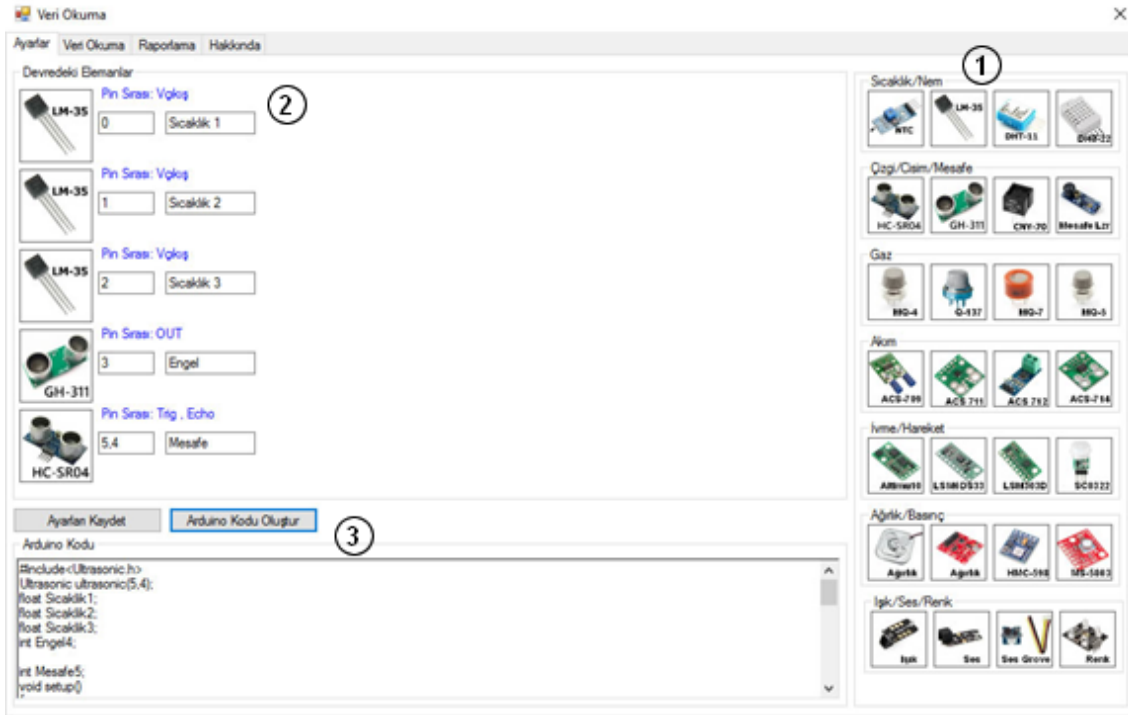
Veri Okuma

Ayarlar | Veri Okuma | Raporlama | Hakkında

Devredeki Elemanlar

LM-35
Pin Sırası: Vgkış
0
Sıcaklık 1

LM-35
Pin Sırası: Vgkış
1
Sıcaklık 2

LM-35
Pin Sırası: Vgkış
2
Sıcaklık 3

GH-311
Pin Sırası: OUT
3
Engel

HC-SR04
Pin Sırası: Trig , Echo
5,4
Mesafe

②

①

Sıcaklık/Nem
NTC
LM-35
DHT-11
DHT-22

Çizgi/Cisim/Mesafe
HC-SR04
GH-311
CNY-70
Mesafe Lzr

Gaz
MQ-4
Q-137
MQ-7
MQ-5

Akım
ACS-709
ACS 711
ACS 712
ACS-714

İvme/Hareket
Altimu10
LSM6DS33
LSM303D
SC0322

Ağırlık/Basınç
Ağırlık
Ağırlık
HMC-598
MS-5803

Işık/Ses/Renk
Işık
Ses
Ses Grove
Renk

Ayarları Kaydet
Arduino Kodu Oluştur
③

Arduino Kodu

#include<Ultrasonic.h>
Ultrasonic ultrasonic(5,4);
float Sicaklik1;
float Sicaklik2;
float Sicaklik3;
int Engel4;

int Mesafe5;
void setup()